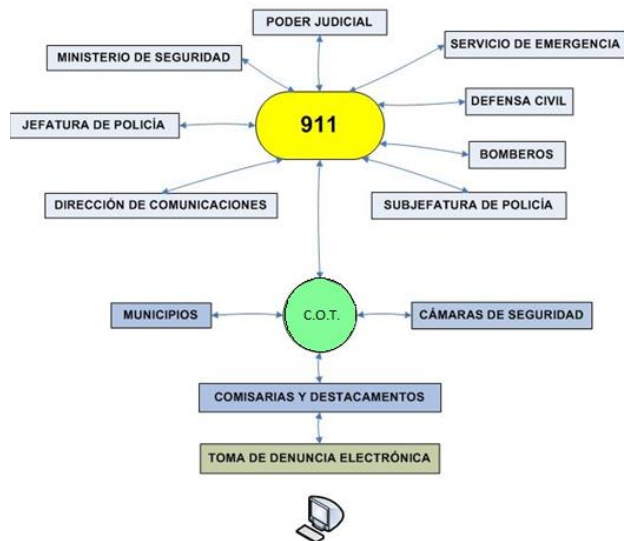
PODER JUDICIAL

MINISTERIO DE SEGURIDAD

SERVICIO DE EMERGENCIA

DEFENSA CIVIL

JEFATURA DE POLICÍA

911

BOMBEROS

DIRECCIÓN DE COMUNICACIONES

SUBJEFATURA DE POLICÍA

MUNICIPIOS

C.O.T.

CÁMARAS DE SEGURIDAD

COMISARIAS Y DESTACAMENTOS

TOMA DE DENUNCIA ELECTRÓNICA